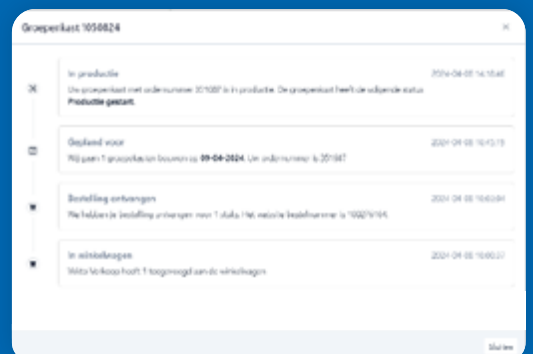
Groeperkast 1050824

×

In productie
Uw groeperkast met ordernummer 201087 is in productie. De groeperkast heeft de volgende status
Productie gestart.

2024-04-05 14:10:48

Gepland voor
Wij gaan 1 groepskasten bouwen op 09-04-2024. Uw ordernummer is 201087

2024-04-05 10:43:13

Bestelling ontvangen
We hebben je bestelling ontvangen voor 1 stuks. Het externe bestelnummer is 1050824

2024-04-05 10:40:04

In winkelwagen
Wilco Verkoop heeft 1 toegevoegd aan de winkelwagen

2024-04-05 10:00:37

Sluiten